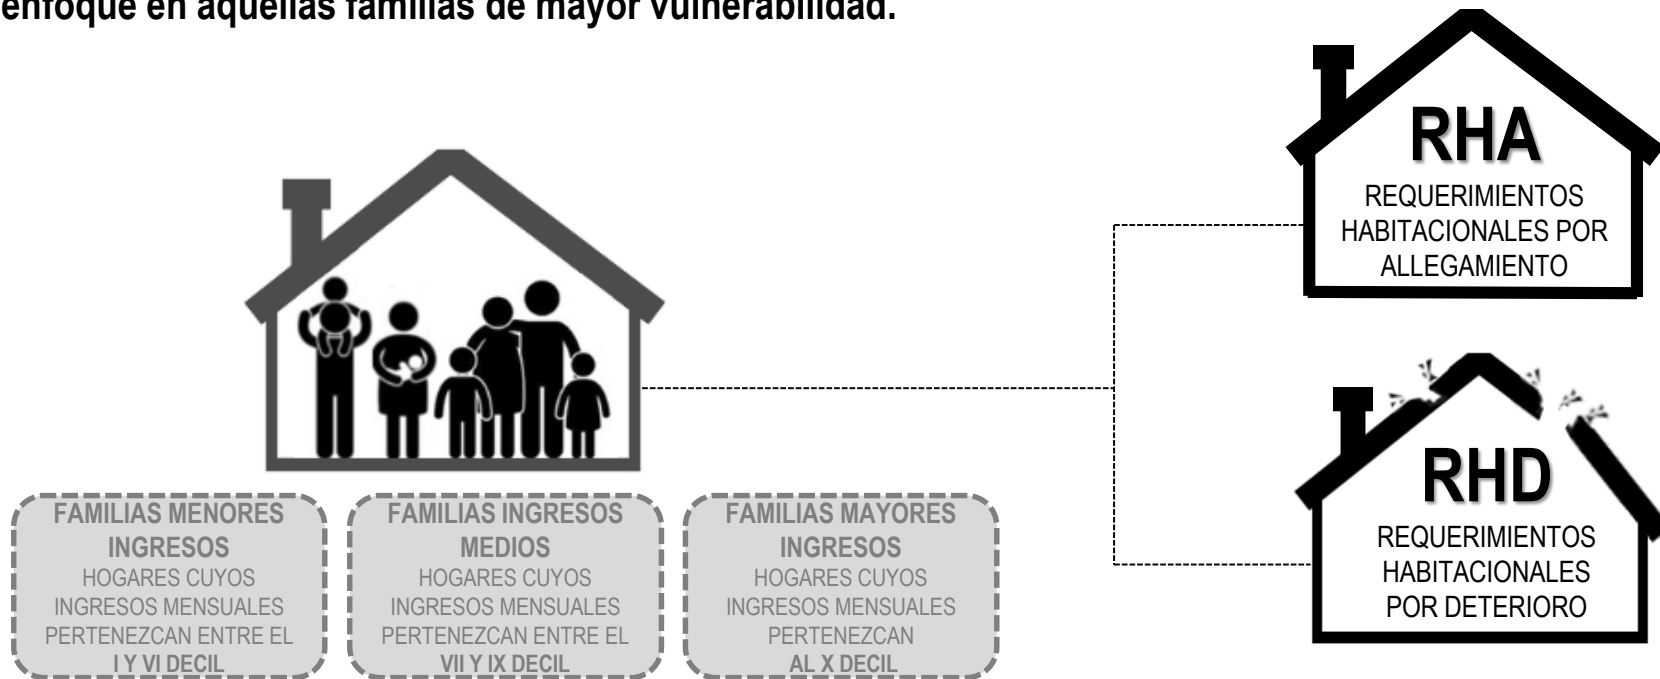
enfoque en aquellas familias de mayor vulnerabilidad.

RHA
REQUERIMIENTOS HABITACIONALES POR ALLEGAMIENTO

RHD
REQUERIMIENTOS HABITACIONALES POR DETERIORO

FAMILIAS MENORES INGRESOS
HOGARES CUYOS INGRESOS MENSUALES PERTENEZCAN ENTRE EL I Y VI DECIL

FAMILIAS INGRESOS MEDIOS
HOGARES CUYOS INGRESOS MENSUALES PERTENEZCAN ENTRE EL VII Y IX DECIL

FAMILIAS MAYORES INGRESOS
HOGARES CUYOS INGRESOS MENSUALES PERTENEZCAN AL X DECIL